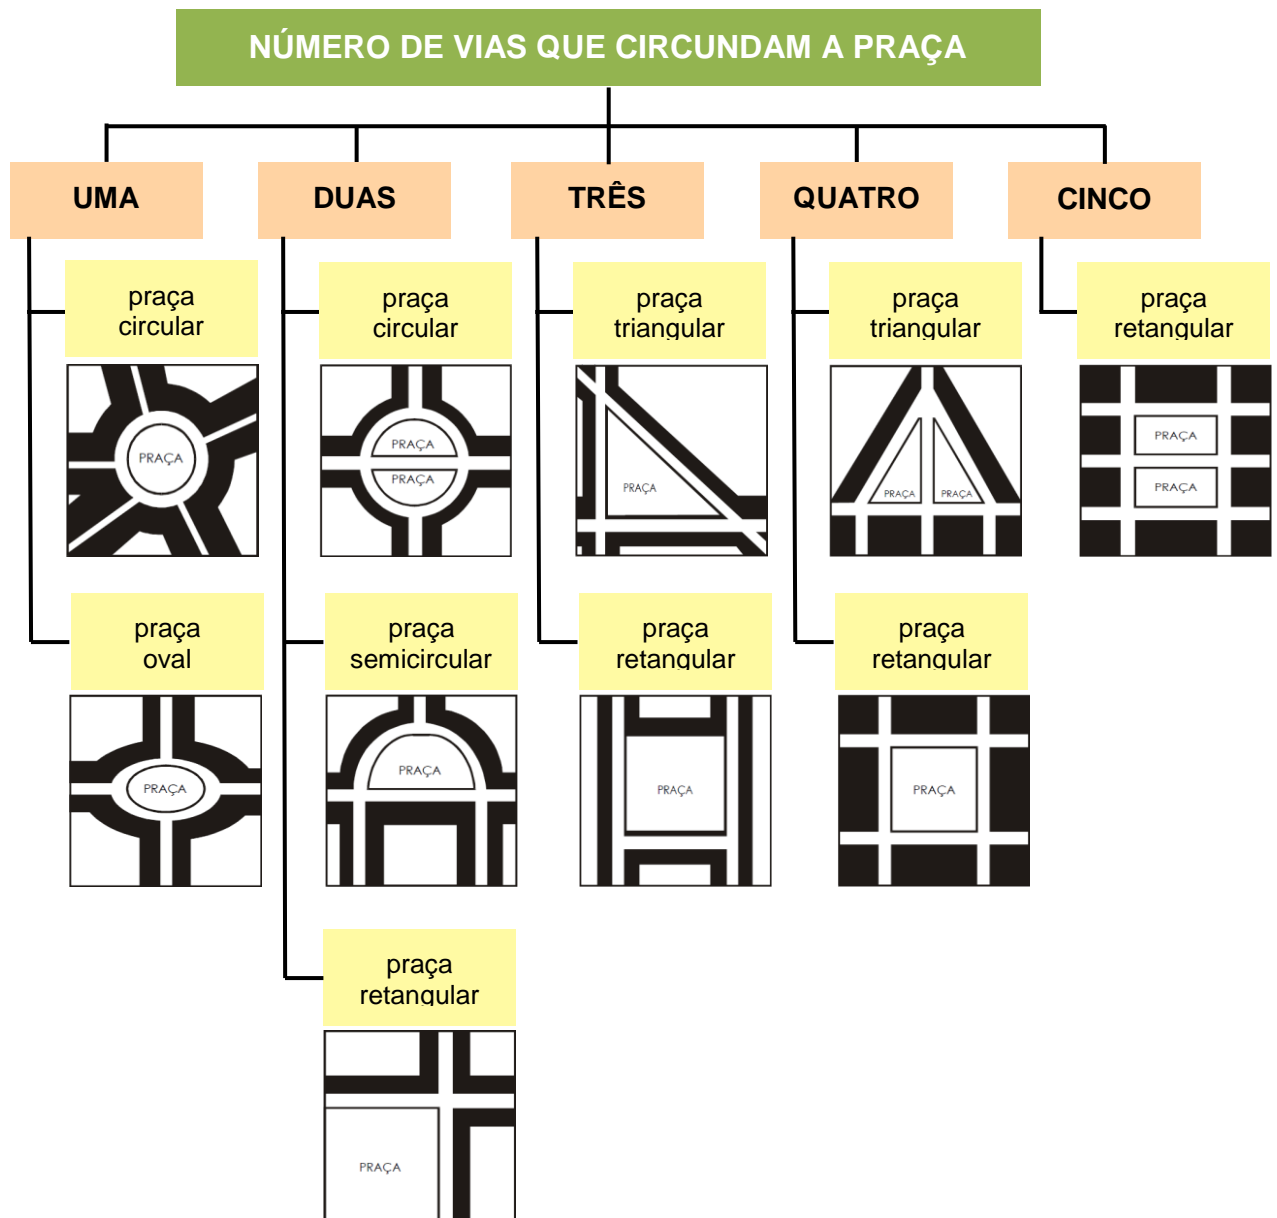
NÚMERO DE VIAS QUE CIRCUNDAM A PRAÇA

UMA

praça circular

PRAÇA

praça oval

PRAÇA

DUAS

praça circular

PRAÇA

PRAÇA

praça semicircular

PRAÇA

praça retangular

PRAÇA

TRÊS

praça triangular

PRAÇA

praça retangular

PRAÇA

QUATRO

praça triangular

PRAÇA

PRAÇA

praça retangular

PRAÇA

CINCO

praça retangular

PRAÇA

PRAÇA